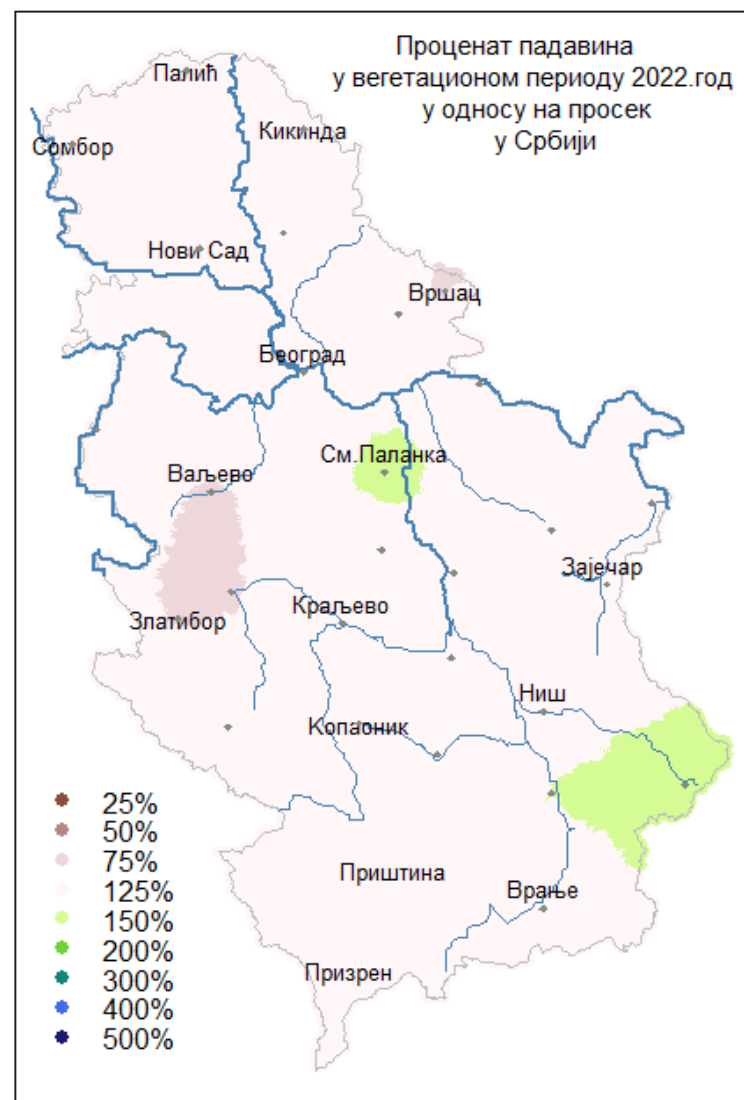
Проценат падавина
у вегетационом периоду 2022.год
у односу на просек
у Србији

Палић
Сомбор
Кикинда
Нови Сад
Вршац
Београд
Ваљево
См.Паланка
Зајечар
Златибор
Краљево
Ниш
Копаоник
Приштина
Врање
Призрен

25%
50%
75%
125%
150%
200%
300%
400%
500%